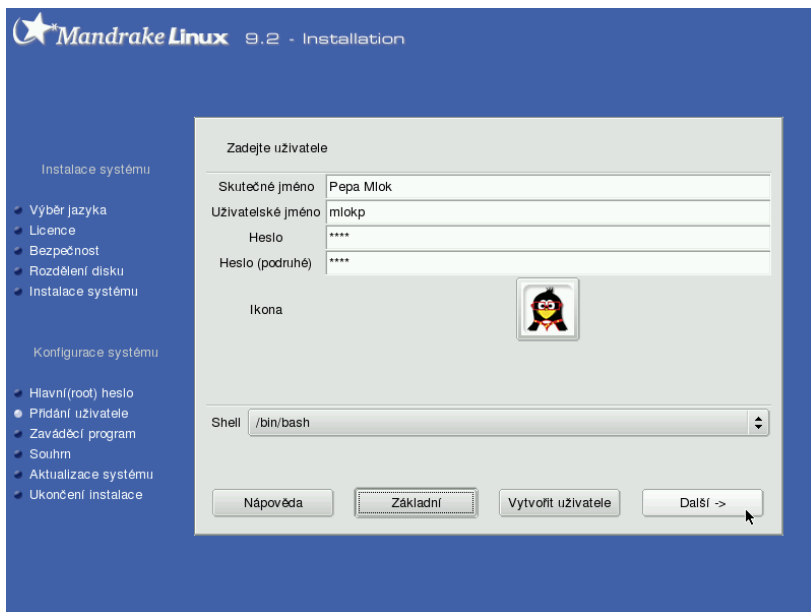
Mandrake Linux 9.2 - Installation

Instalace systému

Výběr jazyka
Licence
Bezpečnost
Rozdělení disku
Instalace systému

Konfigurace systému

Hlavní(root) heslo
Přidání uživatele
Zaváděcí program
Souhrn
Aktualizace systému
Ukončení instalace

Zadejte uživatele

Skutečné jméno | Pepa Mlok
Uživatelské jméno | mlokp
Heslo | ****
Heslo (podruhé) | ****

Ikona

Shell /bin/bash

Nápověda
Základní
Vytvořit uživatele
Další ->